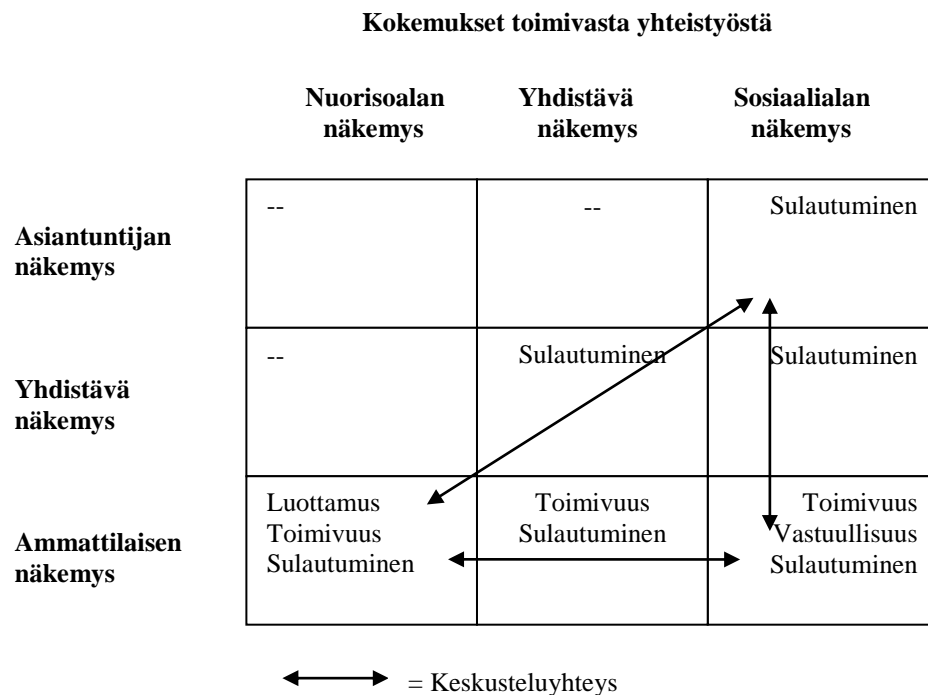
Kokemukset toimivasta yhteistyöstä

| | Nuorisoalan näkemys | Yhdistävä näkemys | Sosiaalialan näkemys |
|---|---|---|---|
| Asiantuntijan näkemys | -- | -- | Sulautuminen |
| Yhdistävä näkemys | -- | Sulautuminen | Sulautuminen |
| Ammattilaisen näkemys | Luottamus Toimivuus Sulautuminen | Toimivuus Sulautuminen | Toimivuus Vastuullisuus Sulautuminen |

= Keskusteluyhteys